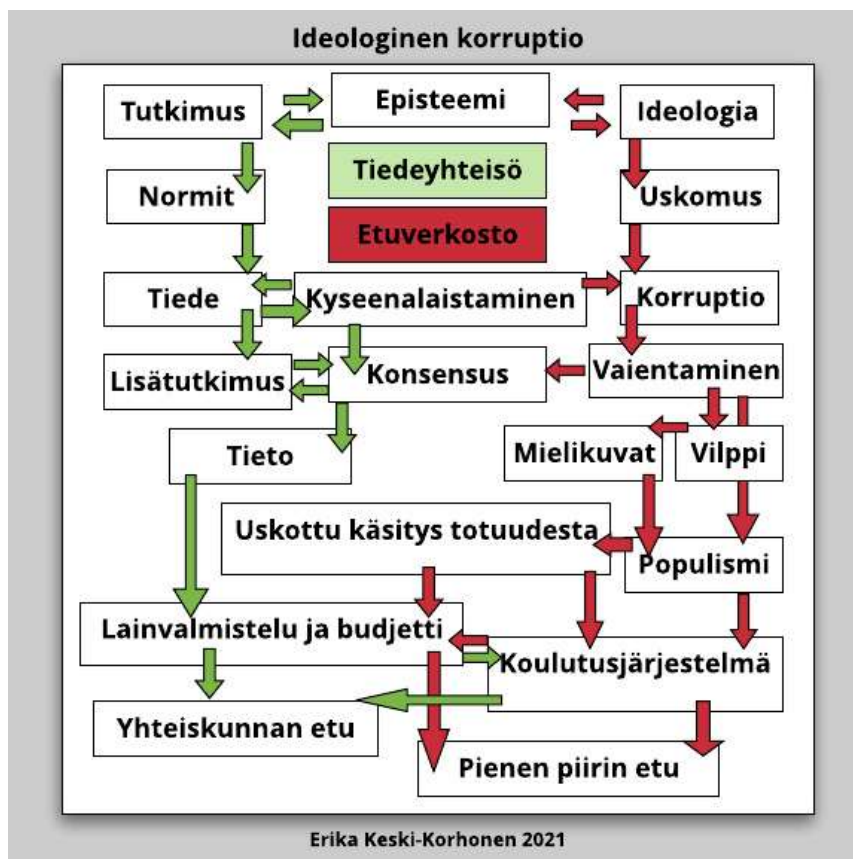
Ideologinen korruptio

Tutkimus

Episteemi

Ideologia

Tiedeyhteisö

Etuverkosto

Normit

Uskomus

Tiede

Kyseenalaistaminen

Korruptio

Lisätutkimus

Konsensus

Vaientaminen

Tieto

Mielikuvat

Vilppi

Uskottu käsitys totuudesta

Populismi

Lainvalmistelu ja budjetti

Koulutusjärjestelmä

Yhteiskunnan etu

Pienen piirin etu

Erika Keski-Korhonen 2021